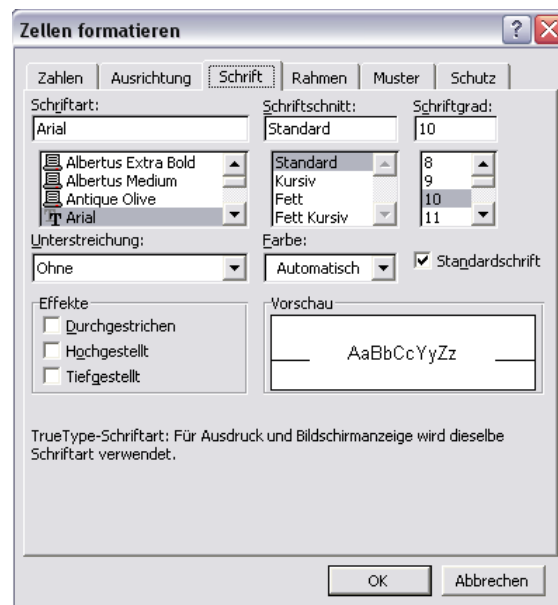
Zellen formatieren

?

X

Zahlen | Ausrichtung | Schrift | Rahmen | Muster | Schutz

Schriftart:

Arial

Albertus Extra Bold
Albertus Medium
Antique Olive
Arial

Schriftschnitt:

Standard

Standard
Kursiv
Fett
Fett Kursiv

Schriftgrad:

10

8
9
10
11

Unterstreichung:

Ohne

Farbe:

Automatisch

Standardschrift

Effekte

Durchgestrichen
Hochgestellt
Tiefgestellt

Vorschau

AaBbCcYyZz

TrueType-Schriftart: Für Ausdruck und Bildschirmanzeige wird dieselbe Schriftart verwendet.

OK

Abbrechen